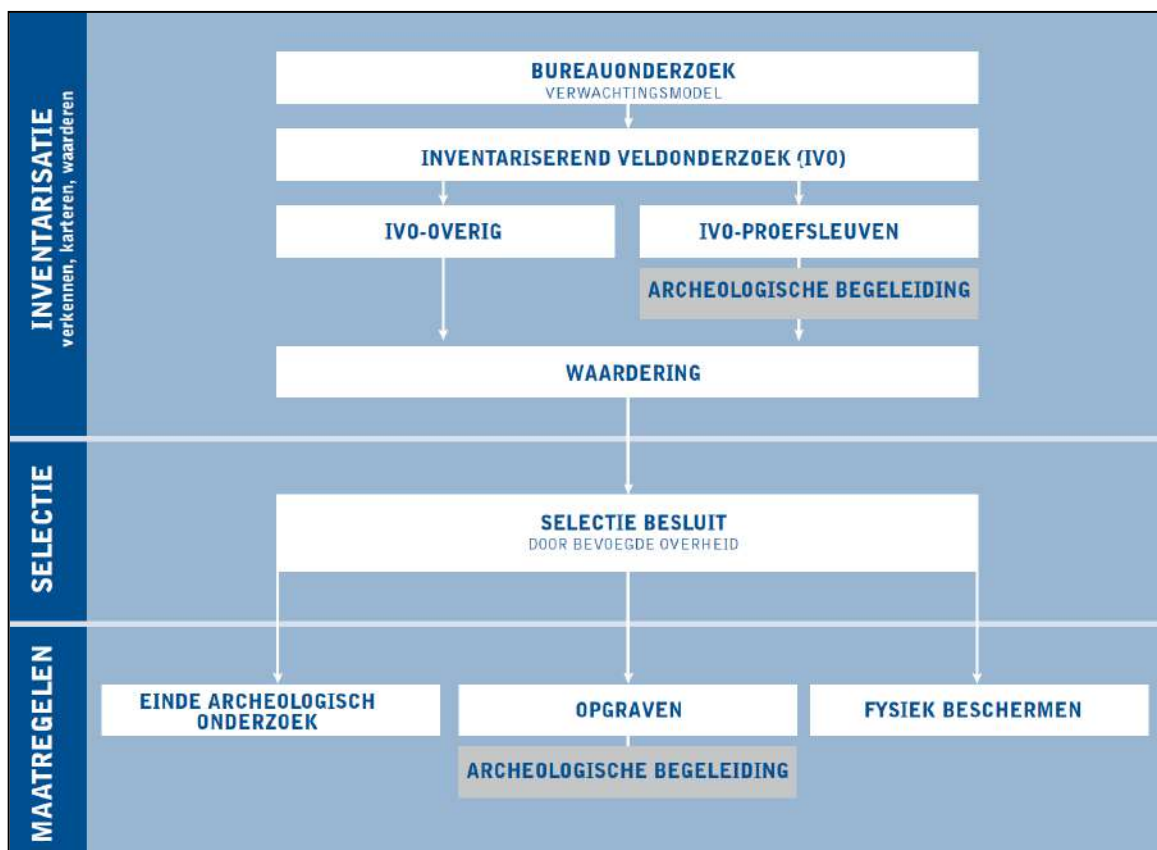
INVENTARISATIE
verkennen, karteren, waarderen

BUREAUONDERZOEK
VERWACHTINGSMODEL

INVENTARISEREND VELDONDERZOEK (IVO)

IVO-OVERIG

IVO-PROEFSLEUVEN

ARCHEOLOGISCHE BEGELEIDING

WAARDERING

SELECTIE

SELECTIE BESLUIT
DOOR BEVOEGDE OVERHEID

MAATREGELEN

EINDE ARCHEOLOGISCH ONDERZOEK

OPGRAVEN

FYSIEK BESCHERMEN

ARCHEOLOGISCHE BEGELEIDING